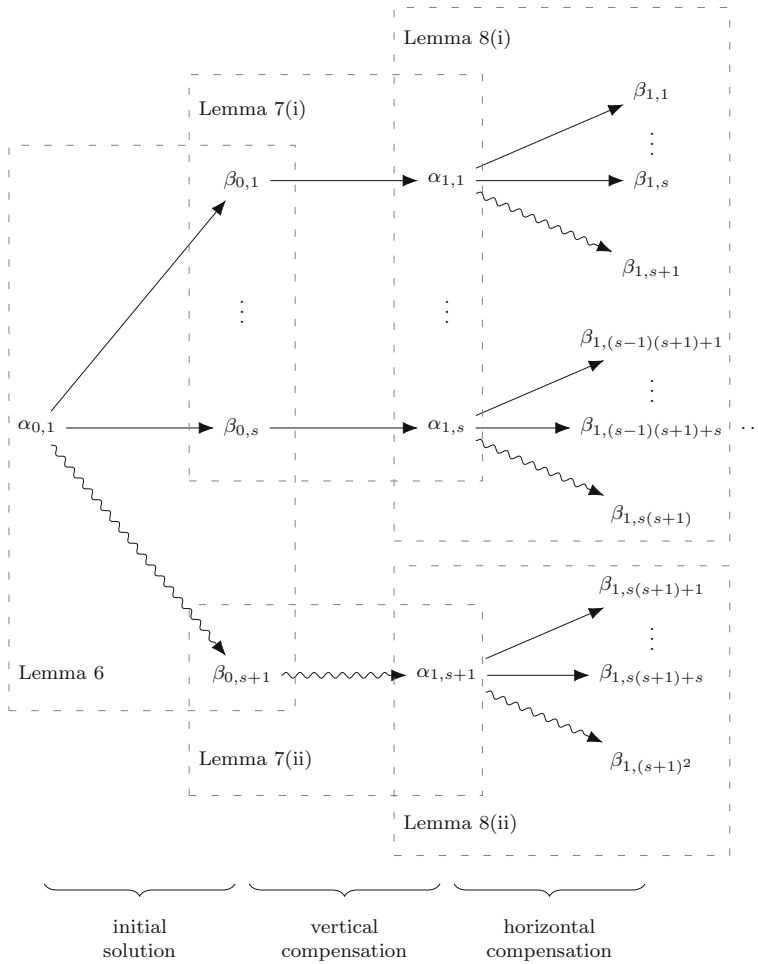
Lemma 8(i)

Lemma 7(i)

$\beta_{1,1}$

$\vdots$

$\beta_{0,1}$

$\alpha_{1,1}$

$\beta_{1,s}$

$\beta_{1,s+1}$

$\vdots$

$\vdots$

$\beta_{1,(s-1)(s+1)+1}$

$\vdots$

$\alpha_{0,1}$

$\beta_{0,s}$

$\alpha_{1,s}$

$\beta_{1,(s-1)(s+1)+s}$

$\cdots$

$\beta_{1,s(s+1)}$

$\beta_{1,s(s+1)+1}$

$\vdots$

Lemma 6

$\beta_{0,s+1}$

$\alpha_{1,s+1}$

$\beta_{1,s(s+1)+s}$

Lemma 7(ii)

$\beta_{1,(s+1)^2}$

Lemma 8(ii)

initial solution

vertical compensation

horizontal compensation